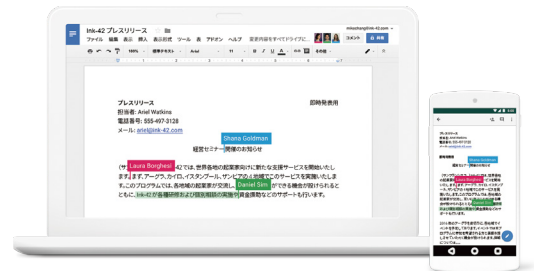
Ink-42 プレスリリース

ファイル 編集 表示 挿入 表示形式 ツール 表 アドオン ヘルプ 変更内容をすべてドライブに...

mikechang@ink-42.com

コメント 共有

標準テキスト Arial 11

プレスリリース

即時発表用

担当者: Ariel Watkins

電話番号: 555-497-3128

メール: ariel@ink-42.com

Shana Goldman

経営セミナー開催のお知らせ

(サ Laura Borghese 42 では、世界各地の起業家向けに新たな支援サービスを開始いたします。アーグラ、カイロ、イスタンブール、サンパウロの 4 地域でこのサービスを実施いたします。このプログラムでは、各地域の起業家が交流し Daniel Sims ができる機会が設けられるとともに、Ink-42 が各種研修および現地視察の実施や資金援助などのサポートを行います。

Shana Goldman

Laura Borghese

Daniel Sims